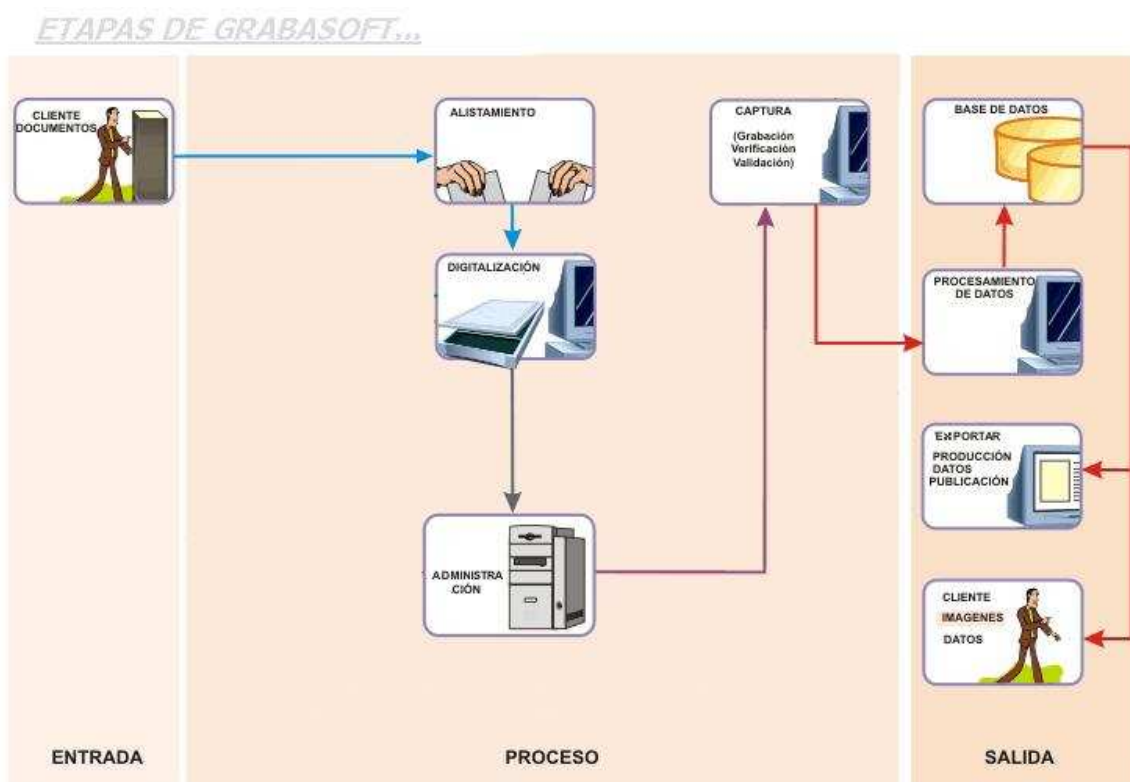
ETAPAS DE GRABASOFT...

CLIENTE DOCUMENTOS

ALISTAMIENTO

DIGITALIZACIÓN

ADMINISTRACIÓN

CAPTURA

(Grabación Verificación Validación)

BASE DE DATOS

PROCESAMIENTO DE DATOS

EXPORTAR

PRODUCCIÓN DATOS PUBLICACIÓN

CLIENTE

IMAGENES

DATOS

ENTRADA

PROCESO

SALIDA